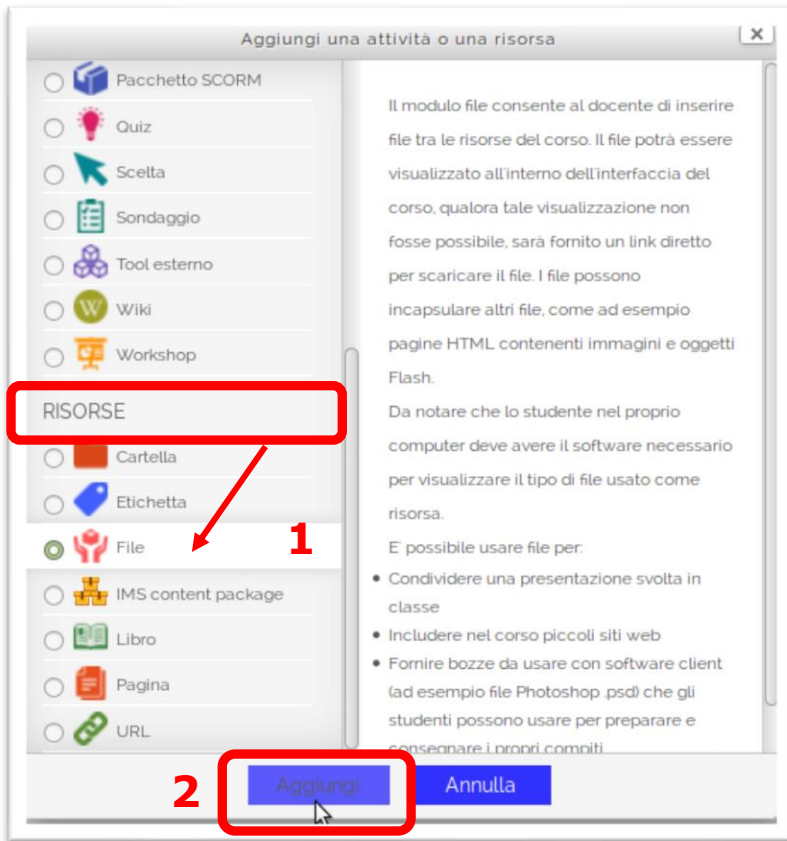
Aggiungi una attività o una risorsa

×

Pacchetto SCORM

Quiz

Scelta

Sondaggio

Tool esterno

Wiki

Workshop

RISORSE

Cartella

Etichetta

File

IMS content package

Libro

Pagina

URL

1

Il modulo file consente al docente di inserire file tra le risorse del corso. Il file potrà essere visualizzato all'interno dell'interfaccia del corso, qualora tale visualizzazione non fosse possibile, sarà fornito un link diretto per scaricare il file. I file possono incapsulare altri file, come ad esempio pagine HTML contenenti immagini e oggetti Flash.

Da notare che lo studente nel proprio computer deve avere il software necessario per visualizzare il tipo di file usato come risorsa.

E' possibile usare file per:

- Condividere una presentazione svolta in classe
- Includere nel corso piccoli siti web
- Fornire bozze da usare con software client (ad esempio file Photoshop .psd) che gli studenti possono usare per preparare e consegnare i propri compiti

2

Aggiungi

Annulla